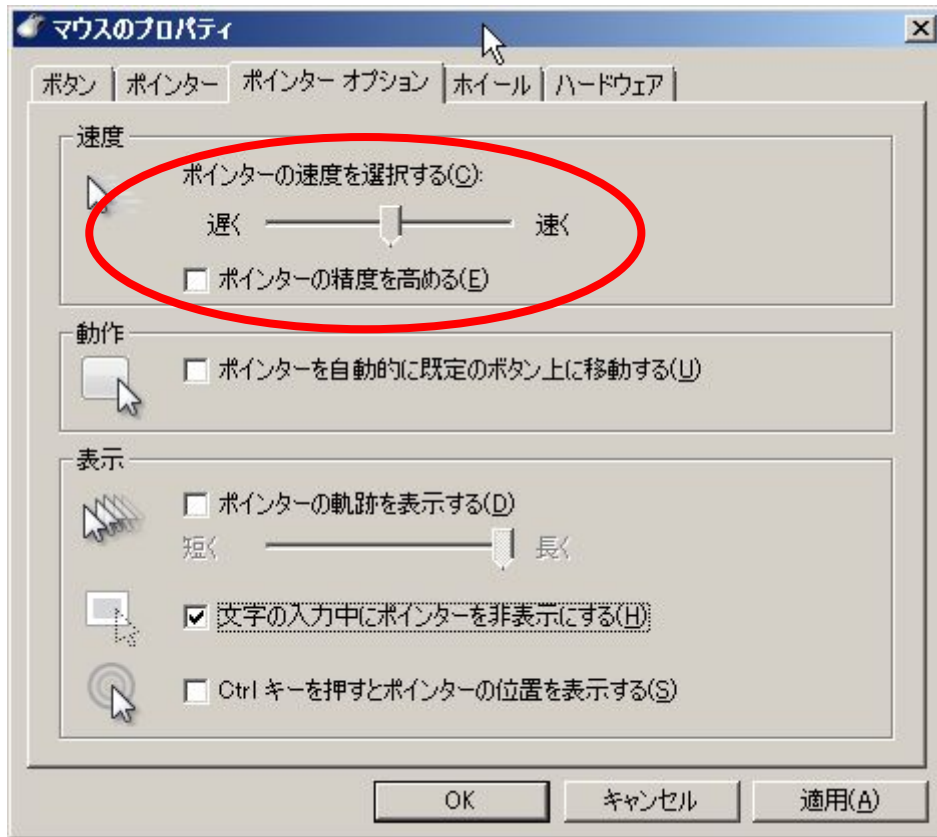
マウスのプロパティ

ボタン | ポインター | ポインター オプション | ホイール | ハードウェア

速度
ポインターの速度を選択する(C):
遅く 速く
☐ ポインターの精度を高める(E)

動作
☐ ポインターを自動的に既定のボタン上に移動する(U)

表示
☐ ポインターの軌跡を表示する(D)
短く 長く
☑ 文字の入力中にポインターを非表示にする(H)
☐ Ctrl キーを押すとポインターの位置を表示する(S)

OK キャンセル 適用(A)